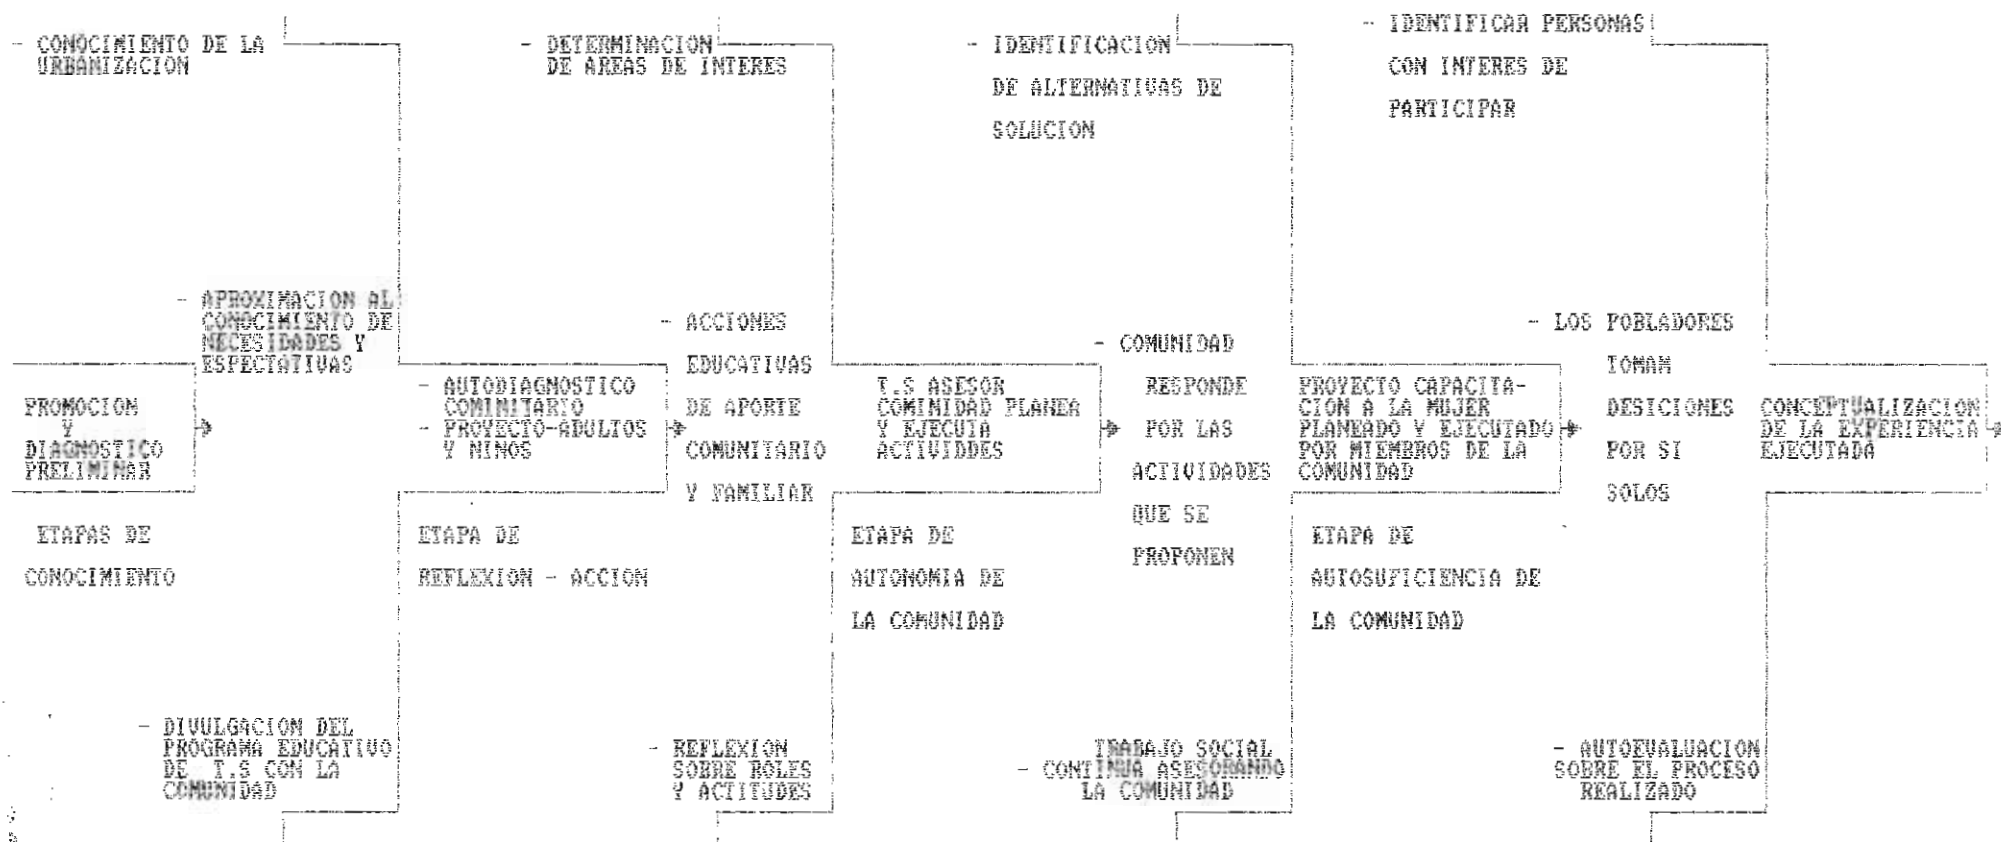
- CONOCIMIENTO DE LA URBANIZACION

- DETERMINACION DE AREAS DE INTERES

- IDENTIFICACION DE ALTERNATIVAS DE SOLUCION

- IDENTIFICAR PERSONAS CON INTERES DE PARTICIPAR

- APROXIMACION AL CONOCIMIENTO DE NECESIDADES Y ESPECTATIVAS

- ACCIONES EDUCATIVAS DE APORTE COMUNITARIO Y FAMILIAR

- COMUNIDAD RESPONDE POR LAS ACTIVIDADES QUE SE PROPONEN

- LOS POBLADORES TOMAN DESICIONES POR SI SOLOS

PROMOCION Y DIAGNOSTICO PRELIMINAR

- AUTODIAGNOSTICO COMINITARIO
- PROYECTO-ADULTOS Y NINOS

T.S ASESOR COMINIDAD PLANEA Y EJECUTA ACTIVIDDES

PROYECTO CAPACITACION A LA MUJER PLANEADO Y EJECUTADO POR MIEMBROS DE LA COMUNIDAD

CONCEPTUALIZACION DE LA EXPERIENCIA EJECUTADA

ETAPAS DE CONOCIMIENTO

ETAPA DE REFLEXION - ACCION

ETAPA DE AUTONOMIA DE LA COMUNIDAD

ETAPA DE AUTOSUFICIENCIA DE LA COMUNIDAD

- DIVULGACION DEL PROGRAMA EDUCATIVO DE T.S CON LA COMUNIDAD

- REFLEXION SOBRE ROLES Y ACTITUDES

TRABAJO SOCIAL
- CONTINUA ASESORANDO LA COMUNIDAD

- AUTOEVALUACION SOBRE EL PROCESO REALIZADO